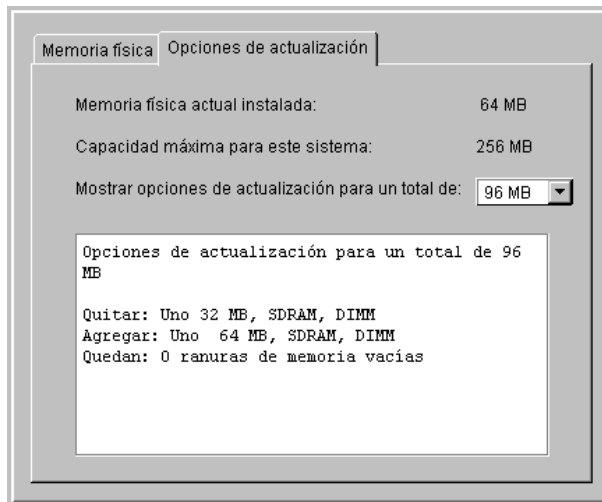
Memoria física | Opciones de actualización

Memoria física actual instalada: 64 MB

Capacidad máxima para este sistema: 256 MB

Mostrar opciones de actualización para un total de: 96 MB

Opciones de actualización para un total de 96 MB

Quitar: Uno 32 MB, SDRAM, DIMM
Agregar: Uno 64 MB, SDRAM, DIMM
Quedan: 0 ranuras de memoria vacías